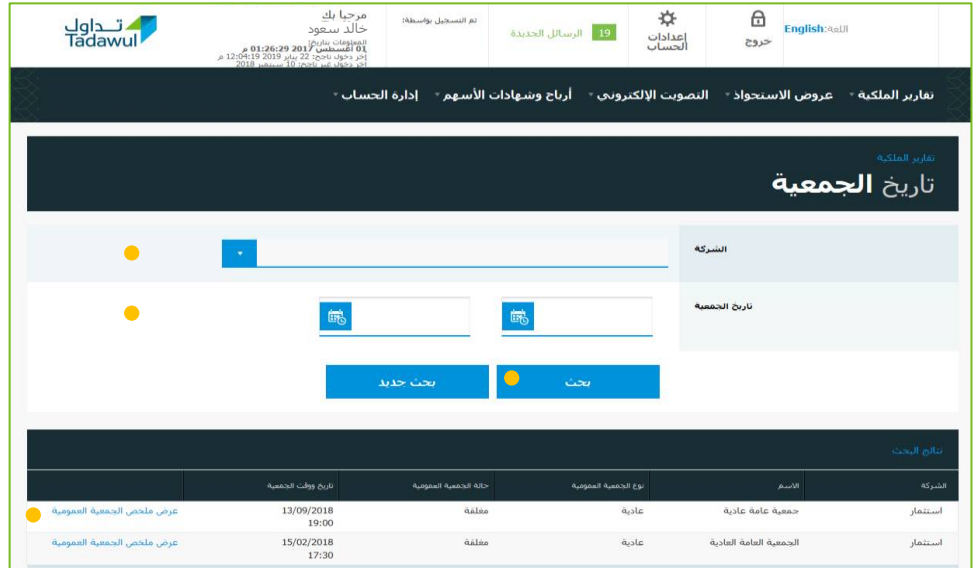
تـداول
Tadawul

مرحبا بك
خالد سعود
المعلومات بتاريخ
01 أغسطس 201 01:26:29 م
آخر دخول ناجح: 22 يناير 2019 12:04:19 م
آخر دخول غير ناجح: 10 سبتمبر 2018

تم التسجيل بواسطة:

19 الرسائل الجديدة

إعدادات الحساب

خروج

اللغة: English

تقارير الملكية ▾ عروض الاستحواذ ▾ التصويت الإلكتروني ▾ أرباح وشهادات الأسهم ▾ إدارة الحساب ▾

تقارير الملكية
تاريخ الجمعية

الشركة

تاريخ الجمعية

بحث
بحث جديد

نتائج البحث

| الشركة | الاسم | نوع الجمعية العمومية | حالة الجمعية العمومية | تاريخ ووقت الجمعية | |
|---|---|---|---|---|---|
| استثمار | جمعية عامة عادية | عادية | مغلقة | 13/09/2018 19:00 | عرض ملخص الجمعية العمومية |
| استثمار | الجمعية العامة العادية | عادية | مغلقة | 15/02/2018 17:30 | عرض ملخص الجمعية العمومية |